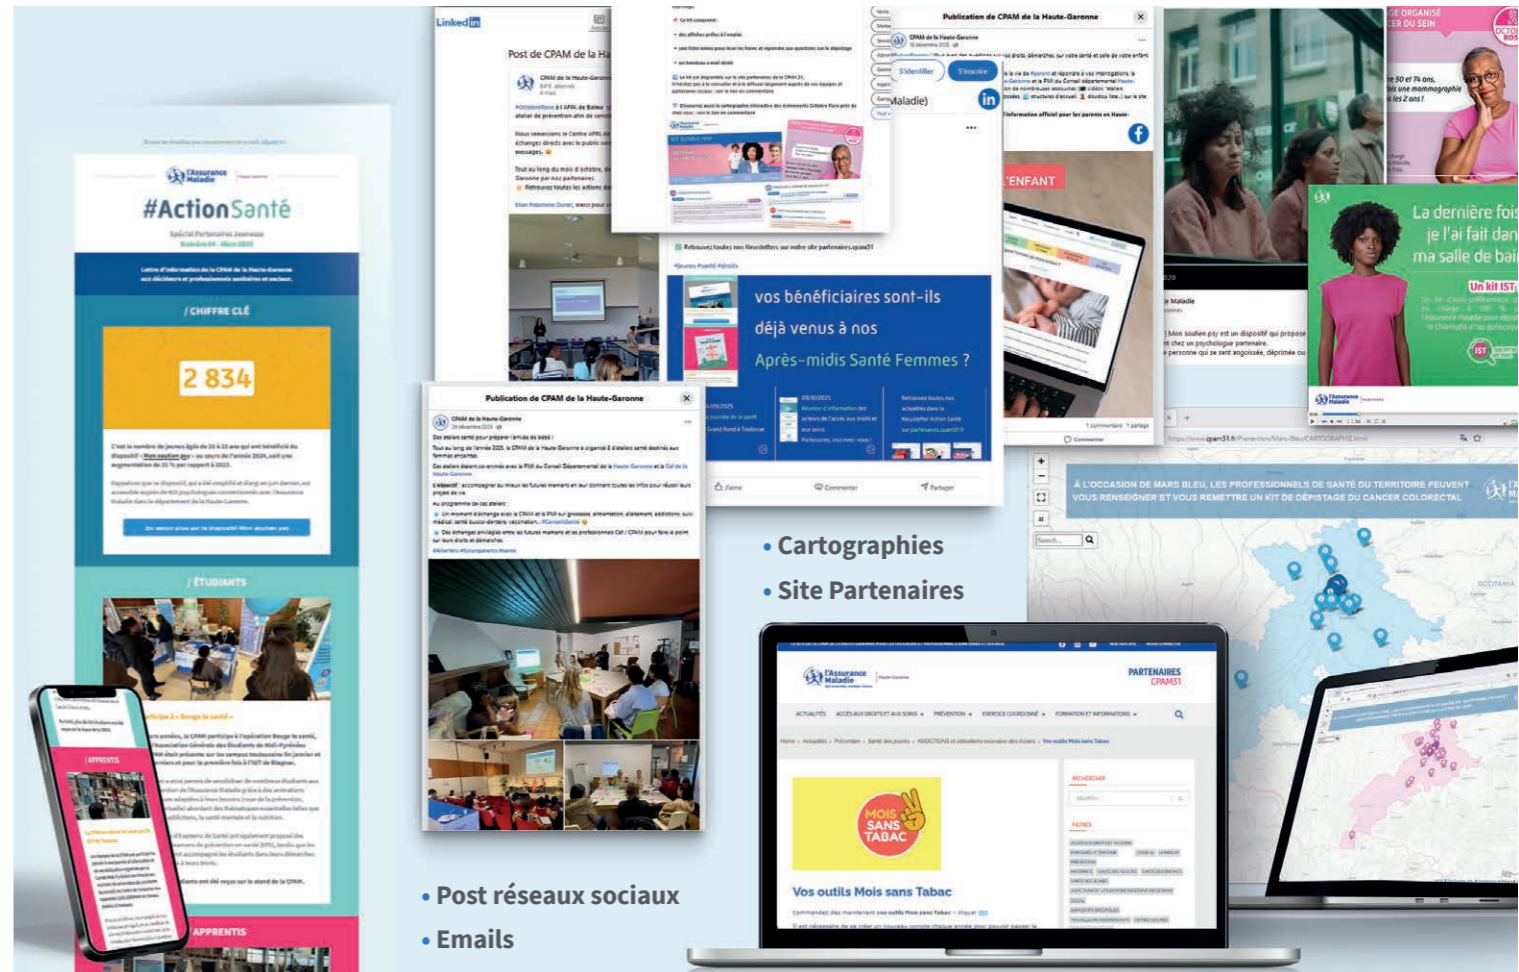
#ActionSanté

/ CHIFFRE CLÉ

2 834

/ ÉTUDIANTS

APPRENTIS

LinkedIn

Post de CPAM de la Ha

Publication de CPAM de la Haute-Garonne

S'identifier

S'inscrire

Maladie)

Publication de CPAM de la Haute-Garonne

ENFANT

vos bénéficiaires sont-ils déjà venus à nos Après-midis Santé Femmes ?

La dernière fois je l'ai fait dan ma salle de bai

Un kit IST

• Cartographies

• Site Partenaires

À L'OCCASION DE MARS BLEU, LES PROFESSIONNELS DE SANTÉ DU TERRITOIRE PEUVENT VOUS RENSEIGNER ET VOUS REMETTRE UN KIT DE DÉPISTAGE DU CANCER COLORECTAL

PARTENAIRES CPAM31

MOIS SANS TABAC

Vos outils Mois sans Tabac

• Post réseaux sociaux

• Emails